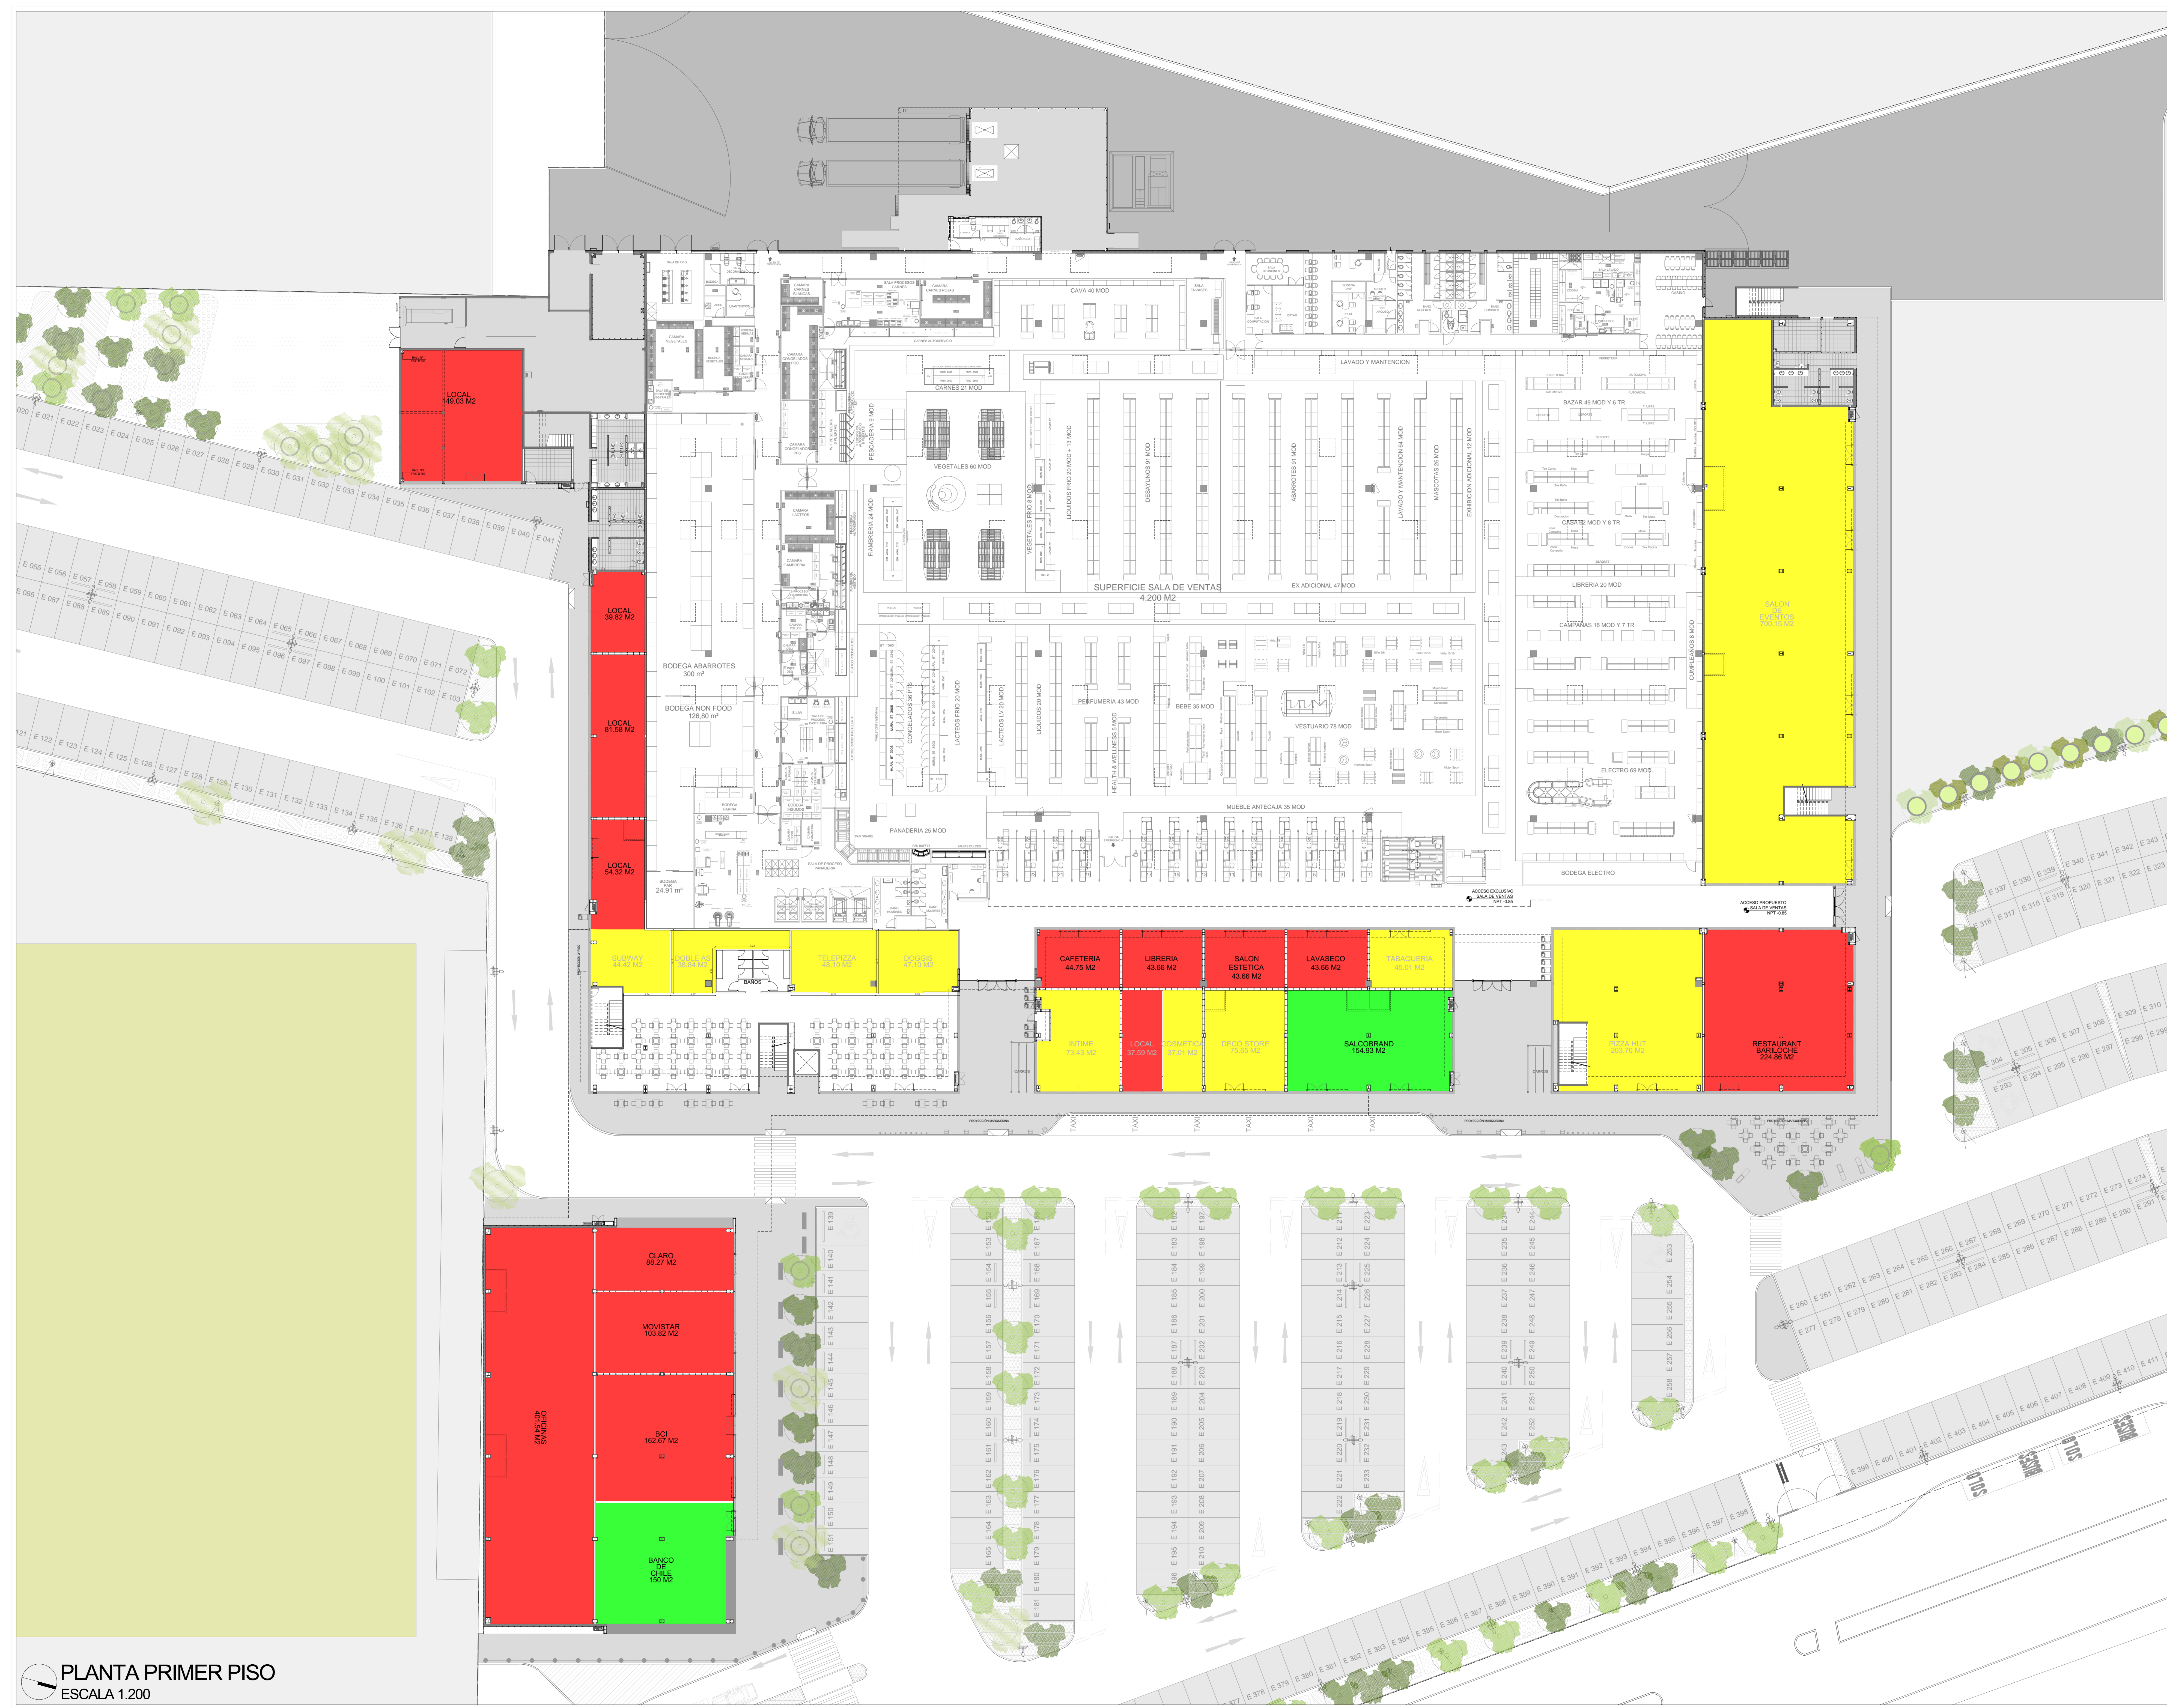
LOCAL
149.03 M2

LOCAL
39.82 M2

LOCAL
81.58 M2

LOCAL
54.32 M2

BODEGA ABARROTES
300 m²

BODEGA NON FOOD
126.80 m²

CAVA 40 MOD

LAVADO Y MANTENCION

CARNES 21 MOD

VEGETALES 60 MOD

PESCADERIA 8 MOD

FIAMBRERIA 24 MOD

LIQUIDOS FRIO 20 MOD + 13 MOD

DESAYUNOS 91 MOD

ABARROTES 91 MOD

LAVADO Y MANTENCION 64 MOD

MASCOTAS 26 MOD

EXHIBICION ADICIONAL 12 MOD

BAZAR 48 MOD Y 6 TR

CASA 42 MOD Y 6 TR

LIBRERIA 20 MOD

CAMPAÑAS 16 MOD Y 7 TR

CUMPLEAÑOS 8 MOD

ELECTRO 69 MOD

BODEGA ELECTRO

SUPERFICIE SALA DE VENTAS
4.200 M2

EX ADICIONAL 47 MOD

PERFUMERIA 43 MOD

BEBE 35 MOD

VESTUARIO 78 MOD

HEALTH & WELLNESS 5 MOD

LACTEOS FRIO 20 MOD

LIQUIDOS 20 MOD

MUEBLE ANTECAJA 35 MOD

PANADERIA 25 MOD

BODEGA PAN
24.91 m²

SALON
DE
EVENTOS
700.13 M2

ACCESO EXCLUSIVO
SALA DE VENTAS

ACCESO PROPUESTO
SALA DE VENTAS

SUBWAY
44.42 M2

DOBLE AS
38.84 M2

BAÑOS

TELEPIZZA
48.10 M2

DOGGIS
47.10 M2

CAFETERIA
44.75 M2

LIBRERIA
43.66 M2

SALON
ESTETICA
43.66 M2

LAVASECO
43.66 M2

TABAQUERIA
45.01 M2

INTIME
73.43 M2

LOCAL
37.59 M2

COSMETICA
37.61 M2

DECO STORE
75.65 M2

SALCOBRAND
154.93 M2

PIZZA HUT
203.76 M2

RESTAURANT
BARILOCHE
224.86 M2

TAXI TAXI TAXI TAXI TAXI TAXI

OFICINAS
401.54 M2

CLARO
88.27 M2

MOVISTAR
103.82 M2

BCI
162.67 M2

BANCO
DE
CHILE
150 M2

PLANTA PRIMER PISO
ESCALA 1:200